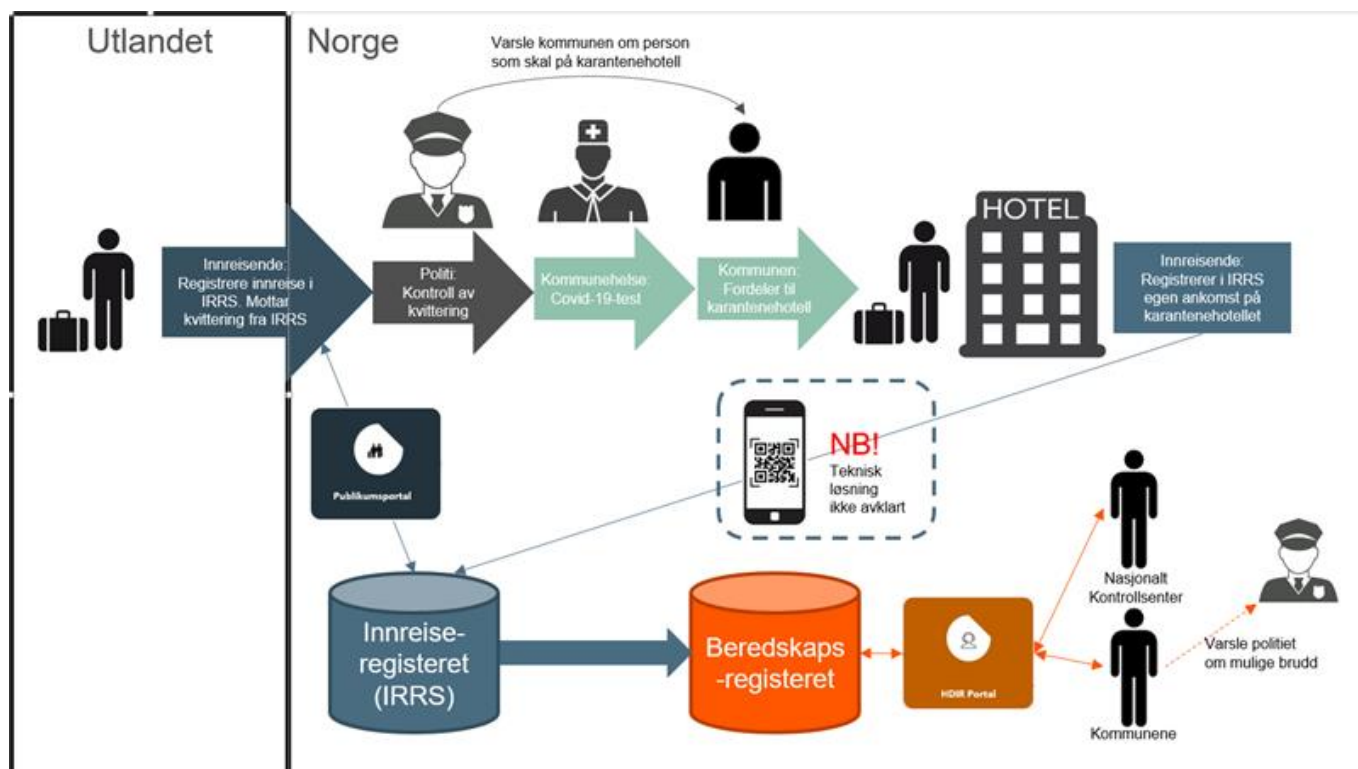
Utlandet

Norge

Varsle kommunen om person som skal på karantenehotell

Innreisende: Registrere innreise i IRRS. Mottar kvittering fra IRRS

Politi: Kontroll av kvittering

Kommunehelse: Covid-19-test

Kommunen: Fordeler til karantenehotell

HOTEL

Innreisende: Registrerer i IRRS egen ankomst på karantenehotellet

Publikumsportal

NB! Teknisk løsning ikke avklart

Innreise-registeret (IRRS)

Beredskaps-registeret

HDIR Portal

Nasjonalt Kontrollsenter

Kommunene

Varsle politiet om mulige brudd